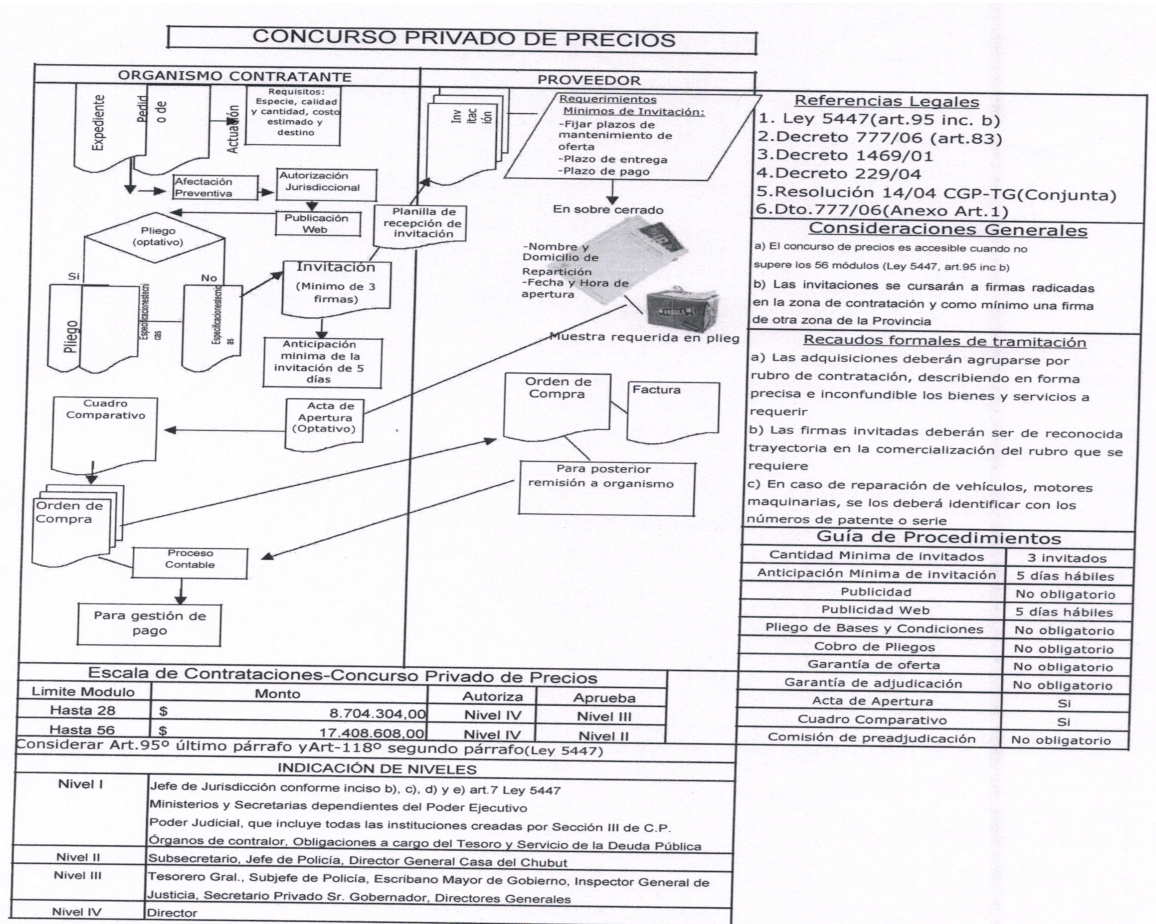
CONCURSO PRIVADO DE PRECIOS

ORGANISMO CONTRATANTE

PROVEEDOR

Expediente

Pedido de

Actuación

Requisitos: Especie, calidad y cantidad, costo estimado y destino

Afectación Preventiva

Autorización Jurisdiccional

Publicación Web

Pliego (optativo)

Si

No

Pliego

Especificaciones técnicas

Especificaciones técnicas

Invitación (Mínimo de 3 firmas)

Anticipación mínima de la invitación de 5 días

Cuadro Comparativo

Acta de Apertura (Optativo)

Orden de Compra

Proceso Contable

Para gestión de pago

Invitación

Requerimientos Mínimos de Invitación:
-Fijar plazos de mantenimiento de oferta
-Plazo de entrega
-Plazo de pago

Planilla de recepción de invitación

En sobre cerrado

-Nombre y Domicilio de Repartición
-Fecha y Hora de apertura

Muestra requerida en plieg

Orden de Compra

Factura

Para posterior remisión a organismo

Referencias Legales
1. Ley 5447(art.95 inc. b)
2.Decreto 777/06 (art.83)
3.Decreto 1469/01
4.Decreto 229/04
5.Resolución 14/04 CGP-TG(Conjunta)
6.Dto.777/06(Anexo Art.1)

Consideraciones Generales
a) El concurso de precios es accesible cuando no supere los 56 módulos (Ley 5447, art.95 inc b)
b) Las invitaciones se cursarán a firmas radicadas en la zona de contratación y como mínimo una firma de otra zona de la Provincia

Recaudos formales de tramitación
a) Las adquisiciones deberán agruparse por rubro de contratación, describiendo en forma precisa e inconfundible los bienes y servicios a requerir
b) Las firmas invitadas deberán ser de reconocida trayectoria en la comercialización del rubro que se requiere
c) En caso de reparación de vehículos, motores maquinarias, se los deberá identificar con los números de patente o serie

Guía de Procedimientos
| | |
|---|---|
| Cantidad Minima de invitados | 3 invitados |
| Anticipación Minima de invitación | 5 días hábiles |
| Publicidad | No obligatorio |
| Publicidad Web | 5 días hábiles |
| Pliego de Bases y Condiciones | No obligatorio |
| Cobro de Pliegos | No obligatorio |
| Garantía de oferta | No obligatorio |
| Garantía de adjudicación | No obligatorio |
| Acta de Apertura | Si |
| Cuadro Comparativo | Si |
| Comisión de preadjudicación | No obligatorio |

Escala de Contrataciones-Concurso Privado de Precios
| Limite Modulo | Monto | Autoriza | Aprueba |
|---|---|---|---|
| Hasta 28 | \$ 8.704.304,00 | Nivel IV | Nivel III |
| Hasta 56 | \$ 17.408.608,00 | Nivel IV | Nivel II |

Considerar Art.95º último párrafo yArt-118º segundo párrafo(Ley 5447)

INDICACIÓN DE NIVELES
| | |
|---|---|
| Nivel I | Jefe de Jurisdicción conforme inciso b), c), d) y e) art.7 Ley 5447 Ministerios y Secretarias dependientes del Poder Ejecutivo Poder Judicial, que incluye todas las instituciones creadas por Sección III de C.P. Órganos de contralor, Obligaciones a cargo del Tesoro y Servicio de la Deuda Pública |
| Nivel II | Subsecretario, Jefe de Policía, Director General Casa del Chubut |
| Nivel III | Tesorero Gral., Subjefe de Policía, Escribano Mayor de Gobierno, Inspector General de Justicia, Secretario Privado Sr. Gobernador, Directores Generales |
| Nivel IV | Director |